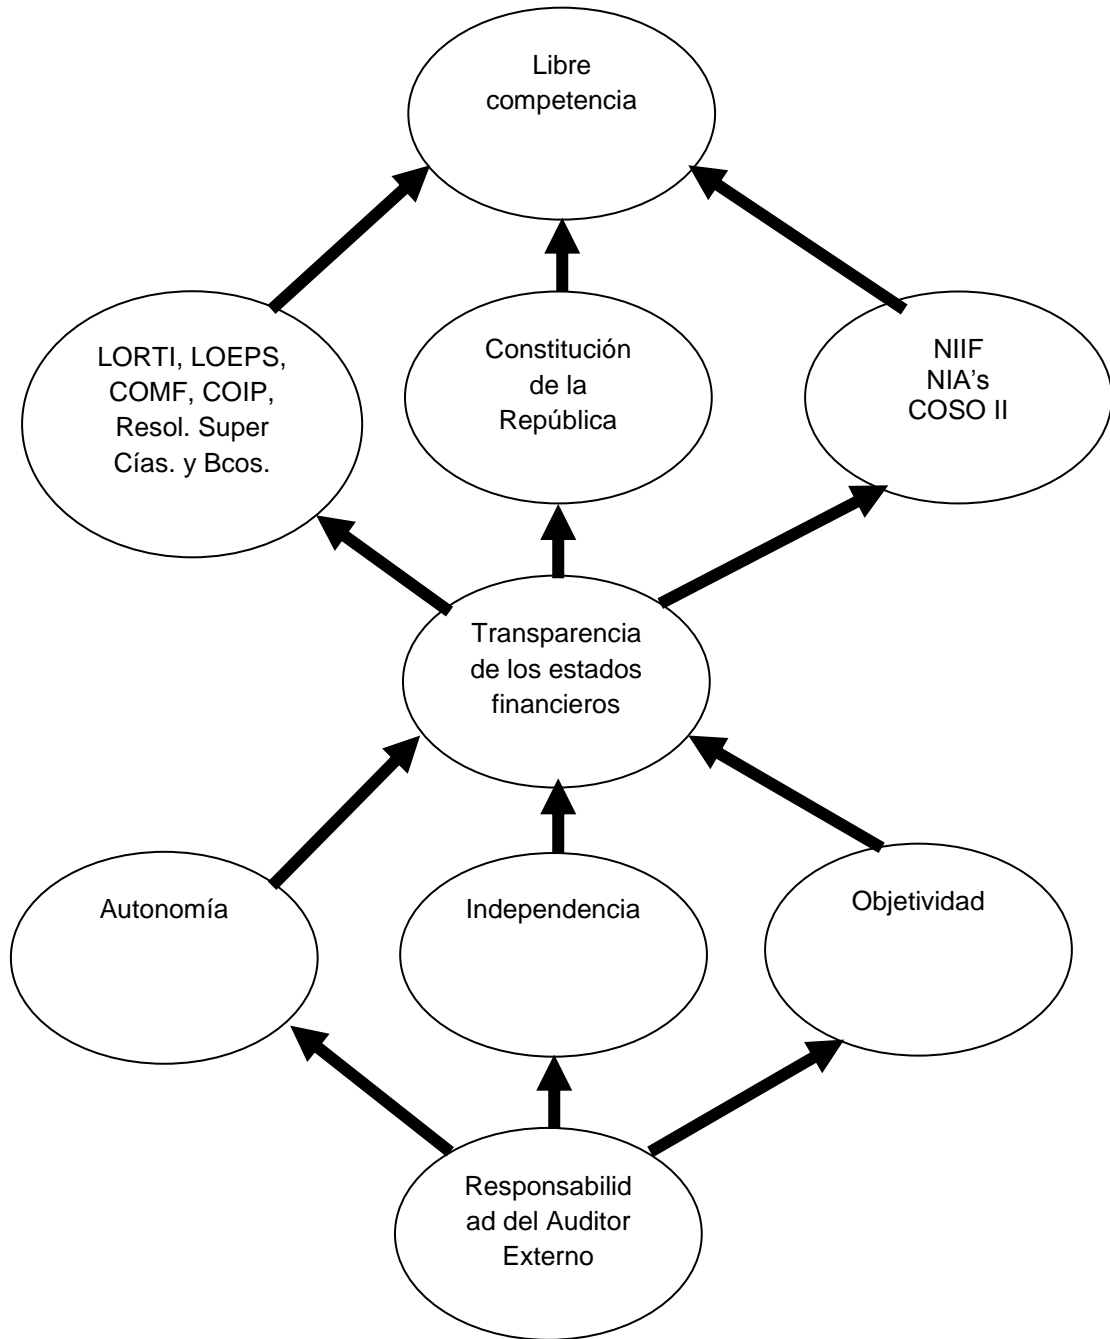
Libre competencia

LORTI, LOEPS, COMF, COIP, Resol. Super Cías. y Bcos.

Constitución de la República

NIIF
NIA's
COSO II

Transparencia de los estados financieros

Autonomía

Independencia

Objetividad

Responsabilidad del Auditor Externo